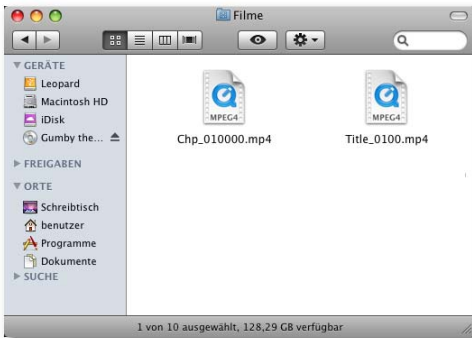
Filme

▼ GERÄTE
Leopard
Macintosh HD
iDisk
Gumby the...
▶ FREIGABEN
▼ ORTE
Schreibtisch
benutzer
Programme
Dokumente
▶ SUCHE

MPEG4
Chp_010000.mp4

MPEG4
Title_0100.mp4

1 von 10 ausgewählt, 128,29 GB verfügbar